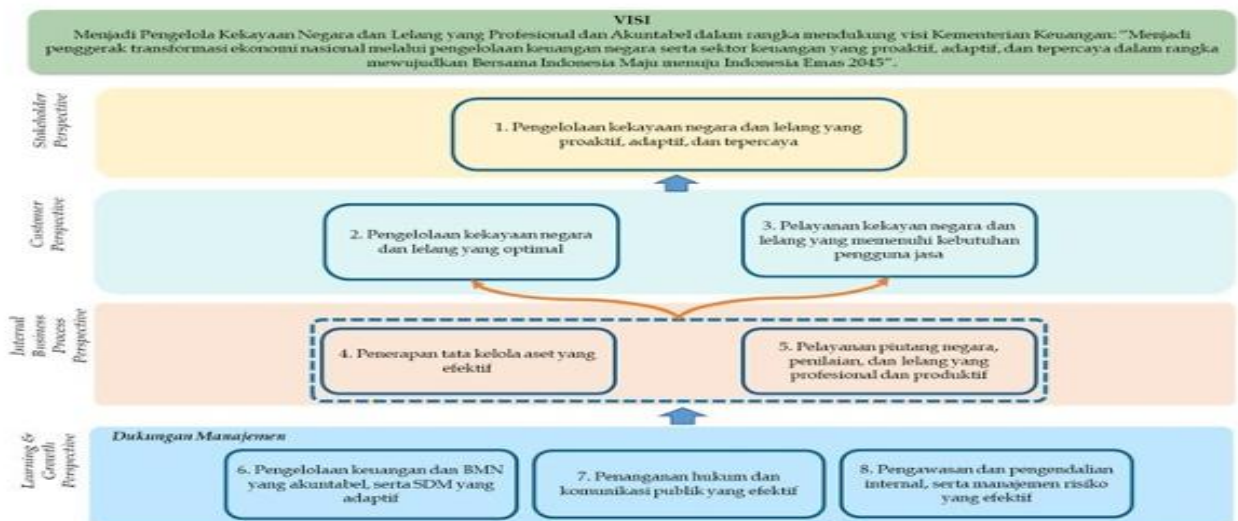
VISI
Menjadi Pengelola Kekayaan Negara dan Lelang yang Profesional dan Akuntabel dalam rangka mendukung visi Kementerian Keuangan: "Menjadi penggerak transformasi ekonomi nasional melalui pengelolaan keuangan negara serta sektor keuangan yang proaktif, adaptif, dan tepercaya dalam rangka mewujudkan Bersama Indonesia Maju menuju Indonesia Emas 2045".

Stakeholder Perspective

1. Pengelolaan kekayaan negara dan lelang yang proaktif, adaptif, dan tepercaya

Customer Perspective

2. Pengelolaan kekayaan negara dan lelang yang optimal

3. Pelayanan kekayan negara dan lelang yang memenuhi kebutuhan pengguna jasa

Internal Business Process Perspective

4. Penerapan tata kelola aset yang efektif

5. Pelayanan piutang negara, penilaian, dan lelang yang profesional dan produktif

Learning & Growth Perspective

Dukungan Manajemen

6. Pengelolaan keuangan dan BMN yang akuntabel, serta SDM yang adaptif

7. Penanganan hukum dan komunikasi publik yang efektif

8. Pengawasan dan pengendalian internal, serta manajemen risiko yang efektif